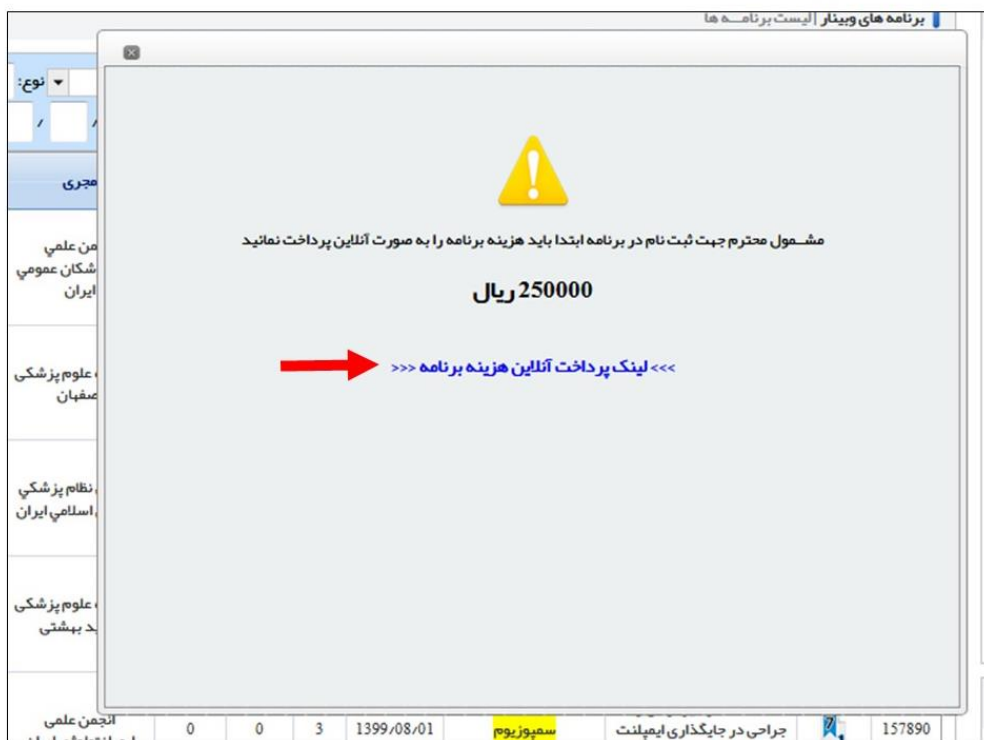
برنامه های وبینار | لیست برنامــه ها

نوع:

مجری

من علمي
شكان عمومي
ايران

علوم پزشکی
صفهان

نظام پزشكي
اسلامي ايران

علوم پزشکی
د بهشتی

انجمن علمی

مشــمول محترم جهت ثبت نام در برنامه ابتدا باید هزینه برنامه را به صورت آنلاین پرداخت نمائید

250000 ریال

<<< لینک پرداخت آنلاین هزینه برنامه >>>

| 157890 | | جراحی در جایگذاری ایمپلنت | سمپوزیوم | 1399/08/01 | 3 | 0 | 0 |